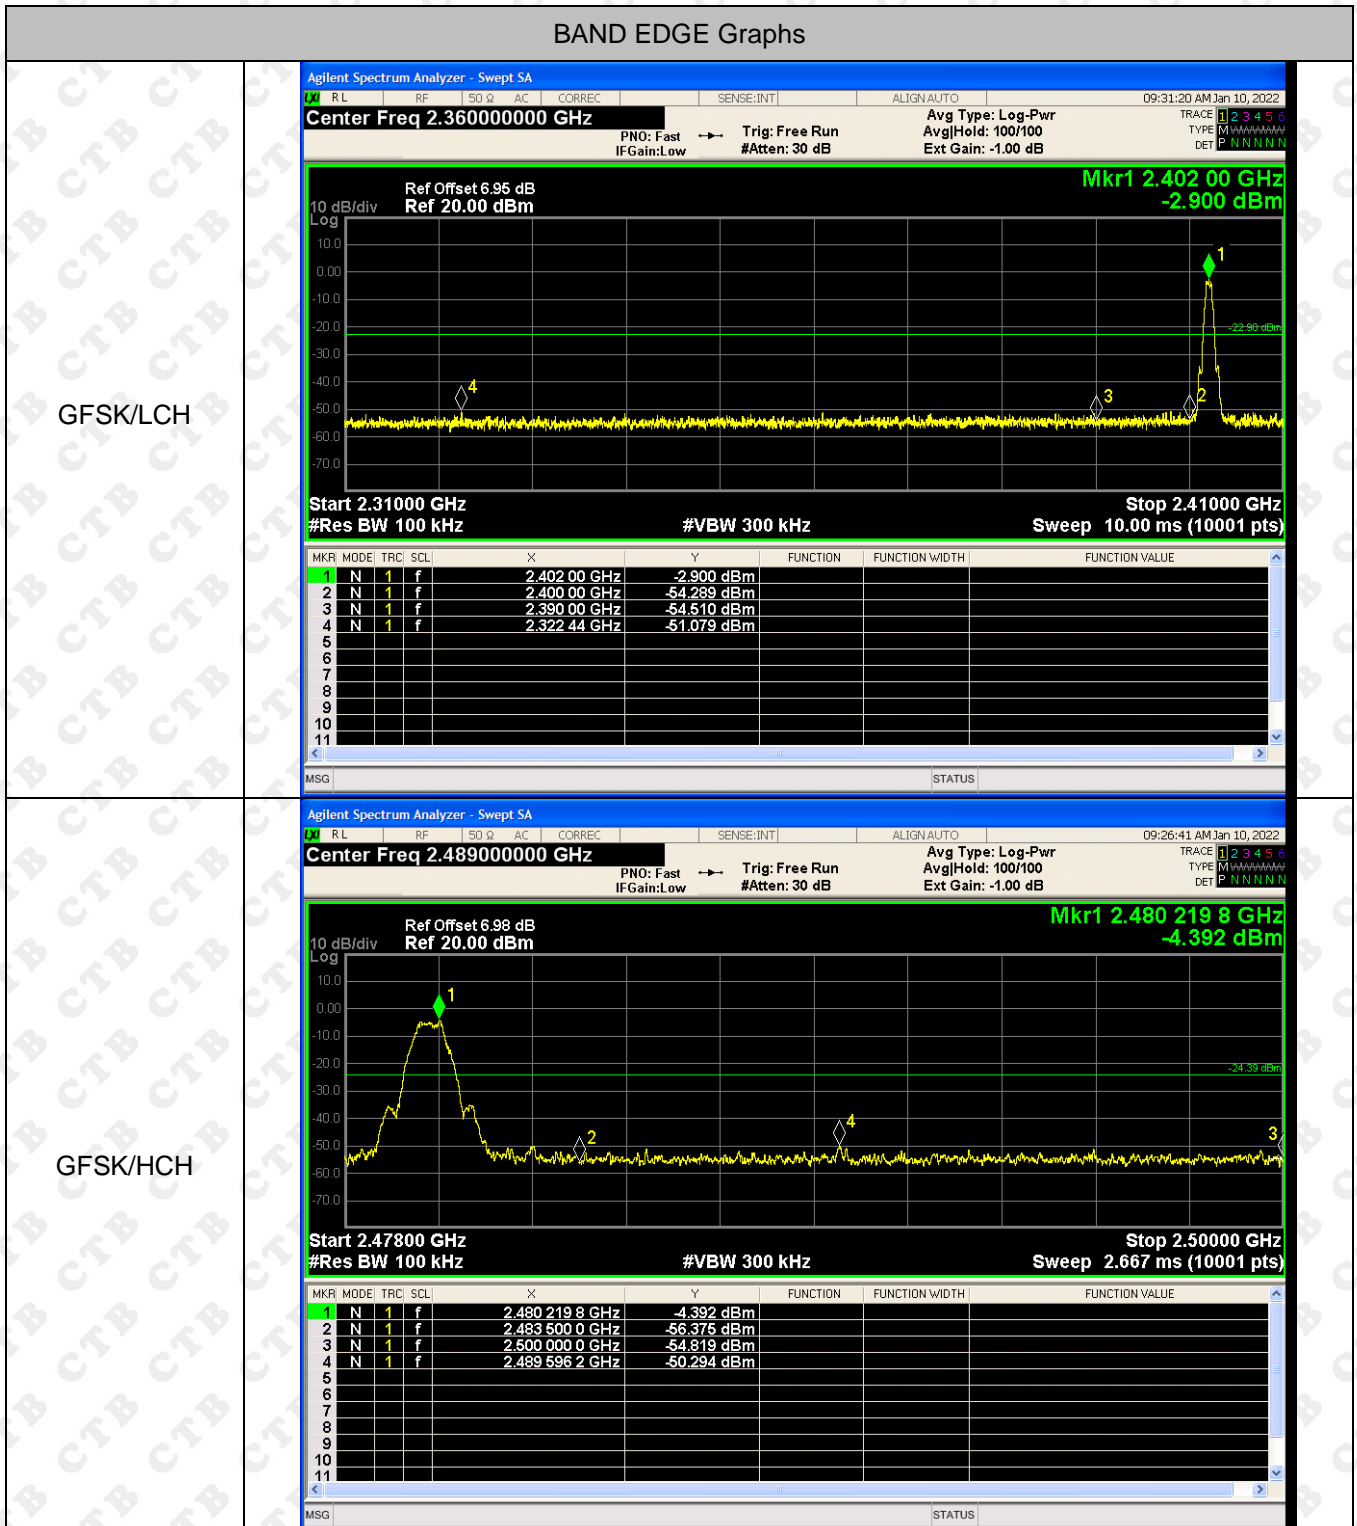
BAND EDGE Graphs

GFSK/LCH

Agilent Spectrum Analyzer - Swept SA

RL RF 50 Ω AC CORREC SENSE:INT ALIGN AUTO 09:31:20 AM Jan 10, 2022

Center Freq 2.360000000 GHz

PNO: Fast IFGain:Low Trig: Free Run #Atten: 30 dB Avg Type: Log-Pwr Avg|Hold: 100/100 Ext Gain: -1.00 dB

TRACE 1 2 3 4 5 6 TYPE M WWWWW DET P N N N N N

Ref Offset 6.95 dB Ref 20.00 dBm 10 dB/div Log

Mkr1 2.402 00 GHz -2.900 dBm

10.0 0.00 -10.0 -20.0 -30.0 -40.0 -50.0 -60.0 -70.0

-22.90 dBm

1 2 3 4

Start 2.31000 GHz #Res BW 100 kHz #VBW 300 kHz Stop 2.41000 GHz Sweep 10.00 ms (10001 pts)

| MKR | MODE | TRC | SCL | X | Y | FUNCTION | FUNCTION WIDTH | FUNCTION VALUE |
|---|---|---|---|---|---|---|---|---|
| 1 | N | 1 | f | 2.402 00 GHz | -2.900 dBm | | | |
| 2 | N | 1 | f | 2.400 00 GHz | -54.289 dBm | | | |
| 3 | N | 1 | f | 2.390 00 GHz | -54.510 dBm | | | |
| 4 | N | 1 | f | 2.322 44 GHz | -51.079 dBm | | | |
| 5 | | | | | | | | |
| 6 | | | | | | | | |
| 7 | | | | | | | | |
| 8 | | | | | | | | |
| 9 | | | | | | | | |
| 10 | | | | | | | | |
| 11 | | | | | | | | |

MSG STATUS

GFSK/HCH

Agilent Spectrum Analyzer - Swept SA

RL RF 50 Ω AC CORREC SENSE:INT ALIGN AUTO 09:26:41 AM Jan 10, 2022

Center Freq 2.489000000 GHz

PNO: Fast IFGain:Low Trig: Free Run #Atten: 30 dB Avg Type: Log-Pwr Avg|Hold: 100/100 Ext Gain: -1.00 dB

TRACE 1 2 3 4 5 6 TYPE M WWWWW DET P N N N N N

Ref Offset 6.98 dB Ref 20.00 dBm 10 dB/div Log

Mkr1 2.480 219 8 GHz -4.392 dBm

10.0 0.00 -10.0 -20.0 -30.0 -40.0 -50.0 -60.0 -70.0

-24.39 dBm

1 2 3 4

Start 2.47800 GHz #Res BW 100 kHz #VBW 300 kHz Stop 2.50000 GHz Sweep 2.667 ms (10001 pts)

| MKR | MODE | TRC | SCL | X | Y | FUNCTION | FUNCTION WIDTH | FUNCTION VALUE |
|---|---|---|---|---|---|---|---|---|
| 1 | N | 1 | f | 2.480 219 8 GHz | -4.392 dBm | | | |
| 2 | N | 1 | f | 2.483 500 0 GHz | -56.375 dBm | | | |
| 3 | N | 1 | f | 2.500 000 0 GHz | -54.819 dBm | | | |
| 4 | N | 1 | f | 2.489 596 2 GHz | -50.294 dBm | | | |
| 5 | | | | | | | | |
| 6 | | | | | | | | |
| 7 | | | | | | | | |
| 8 | | | | | | | | |
| 9 | | | | | | | | |
| 10 | | | | | | | | |
| 11 | | | | | | | | |

MSG STATUS